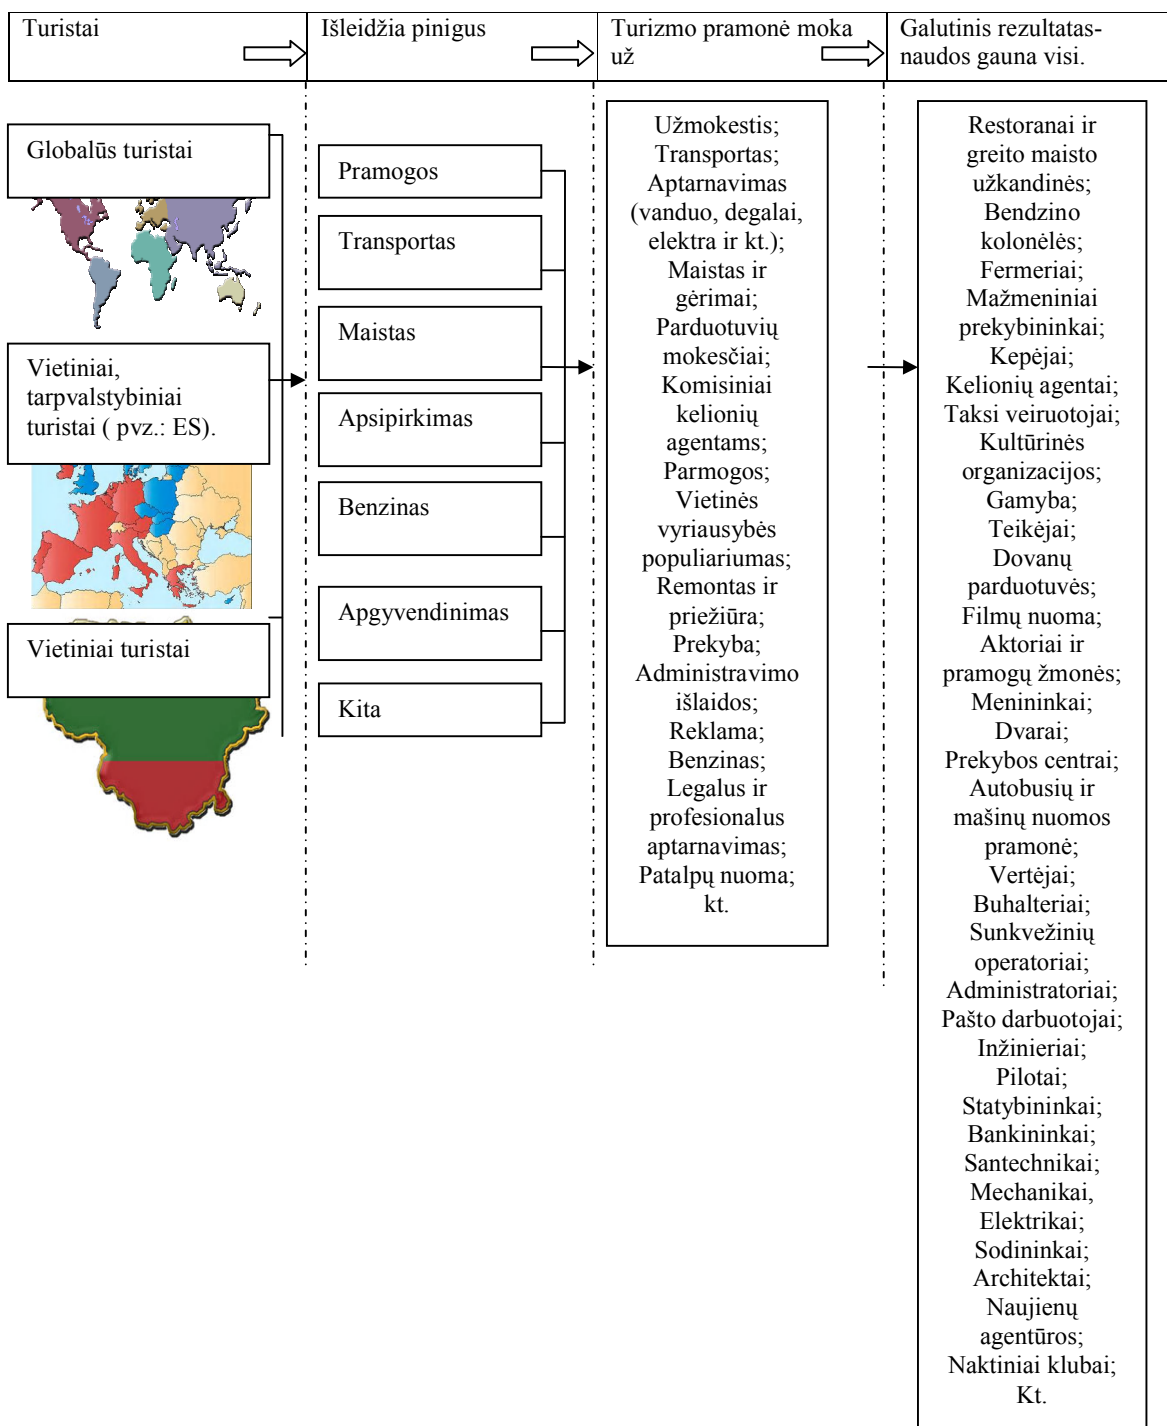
| Turistai | Išleidžia pinigus | Turizmo pramonė moka už | Galutinis rezultatas- naudos gauna visi. |
|---|---|---|---|

Globalūs turistai

Vietiniai, tarpvalstybiniai turistai ( pvz.: ES).

Vietiniai turistai

Pramogos

Transportas

Maistas

Apsipirkimas

Benzinas

Apgyvendinimas

Kita

Užmokestis; Transportas; Aptarnavimas (vanduo, degalai, elektra ir kt.); Maistas ir gėrimai; Parduotuvių mokesčiai; Komisiniai kelionių agentams; Parmogos; Vietinės vyriausybės populiariumas; Remontas ir priežiūra; Prekyba; Administravimo išlaidos; Reklama; Benzinas; Legalus ir profesionalus aptarnavimas; Patalpų nuoma; kt.

Restoranai ir greito maisto užkandinės; Bendzino kolonėlės; Fermeriai; Mažmeniniai prekybininkai; Kepėjai; Kelionių agentai; Taksi veiruotojai; Kultūrinės organizacijos; Gamyba; Teikėjai; Dovanų parduotuvės; Filmų nuoma; Aktoriai ir pramogų žmonės; Menininkai; Dvarai; Prekybos centrai; Autobusių ir mašinų nuomos pramonė; Vertėjai; Buhalteriai; Sunkvežinių operatoriai; Administratoriai; Pašto darbuotojai; Inžinieriai; Pilotai; Statybininkai; Bankininkai; Santechnikai; Mechanikai, Elektrikai; Sodininkai; Architektai; Naujienų agentūros; Naktiniai klubai; Kt.